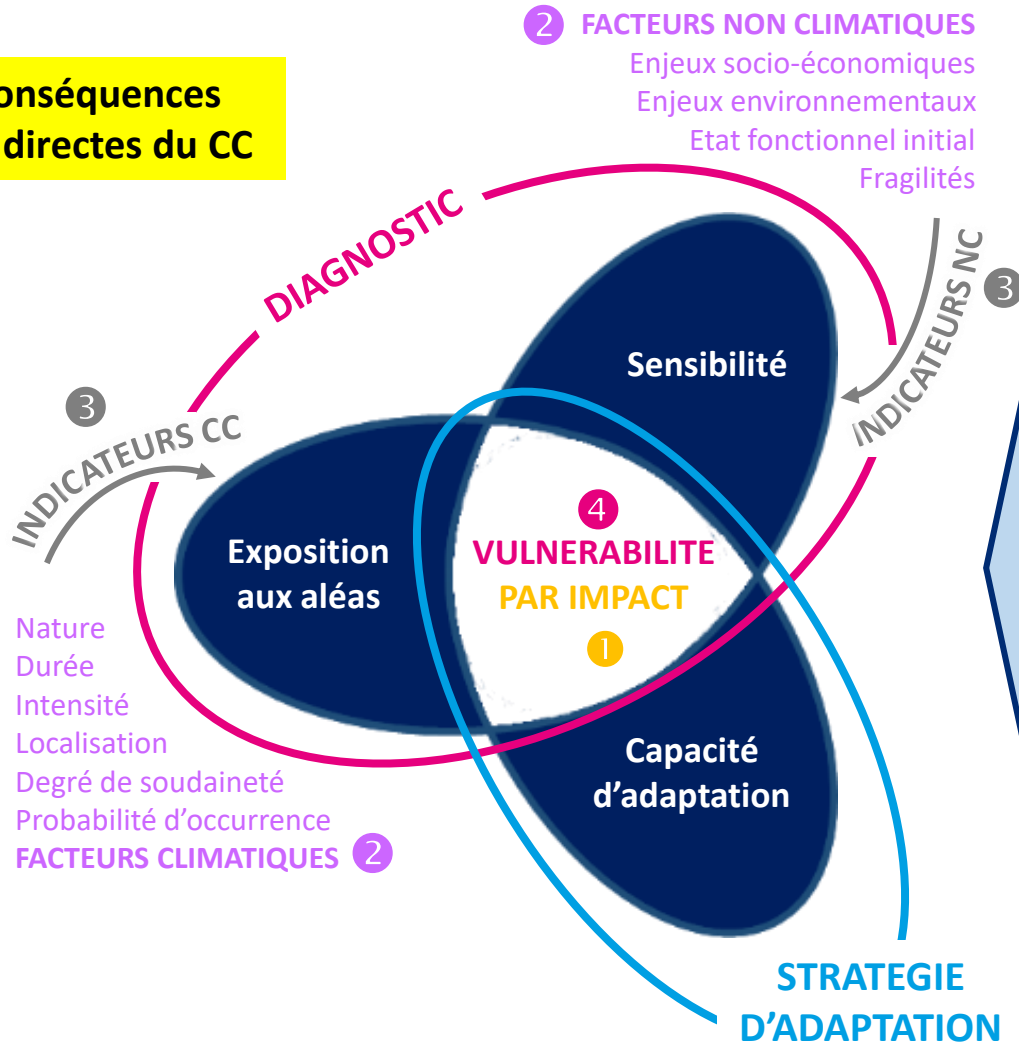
onséquences
directes du CC

2 FACTEURS NON CLIMATIQUES
Enjeux socio-économiques
Enjeux environnementaux
Etat fonctionnel initial
Fragilités

DIAGNOSTIC

INDICATEURS NC 3

Sensibilité

3
INDICATEURS CC

Exposition aux aléas

4
VULNERABILITE
PAR IMPACT
1

Nature
Durée
Intensité
Localisation
Degré de soudaineté
Probabilité d'occurrence
FACTEURS CLIMATIQUES 2

Capacité d'adaptation

STRATEGIE D'ADAPTATION